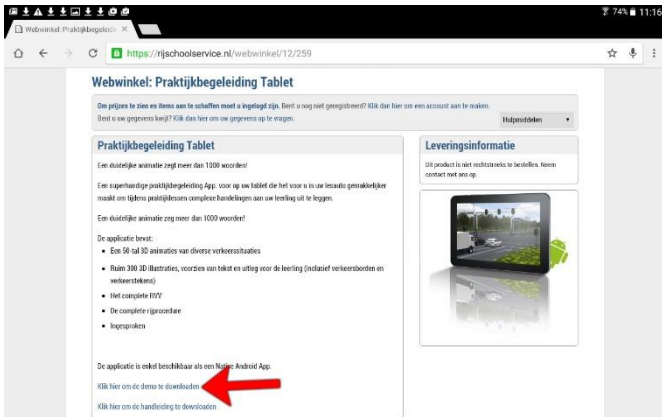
74% 11:16

Webwinkel: Praktijkbegeleidi ×

https://rijschoolservice.nl/webwinkel/12/259

Webwinkel: Praktijkbegeleiding Tablet

Om prijzen te zien en items aan te schaffen moet u ingelogd zijn. Bent u nog niet geregistreerd? Klik dan hier om een account aan te maken.
Bent u uw gegevens kwijt? Klik dan hier om uw gegevens op te vragen.

Hulpmiddelen

Praktijkbegeleiding Tablet

Een duidelijke animatie zegt meer dan 1000 woorden!

Een superhandige praktijkbegeleiding App. voor op uw tablet die het voor u in uw lesauto gemakkelijker maakt om tijdens praktijklessen complexe handelingen aan uw leerling uit te leggen.

Een duidelijke animatie zeg meer dan 1000 woorden!

De applicatie bevat:

- Een 90-tal 3D animaties van diverse verkeerssituaties
- Ruim 300 3D illustraties, voorzien van tekst en uitleg voor de leerling (inclusief verkeersborden en verkeerstekens)
- Het complete RVV
- De complete rijprocedure
- Ingesproken

De applicatie is enkel beschikbaar als een Native Android App.

Klik hier om de demo te downloaden

Klik hier om de handleiding te downloaden

Leveringsinformatie

Dit product is niet rechtstreeks te bestellen. Neem contact met ons op.